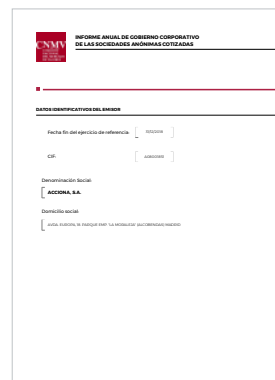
CNMV

INFORME ANUAL DE GOBIERNO CORPORATIVO DE LAS SOCIEDADES ANÓNIMAS COTIZADAS

DATOS IDENTIFICATIVOS DEL EMISOR

Fecha fin del ejercicio de referencia: 31/12/2018

CIF: A08001851

Denominación Social:

ACCIONA, S.A.

Domicilio social:

AVDA. EUROPA, 18 PARQUE EMP. 'LA MORALEJA' (ALCOBENDAS) MADRID